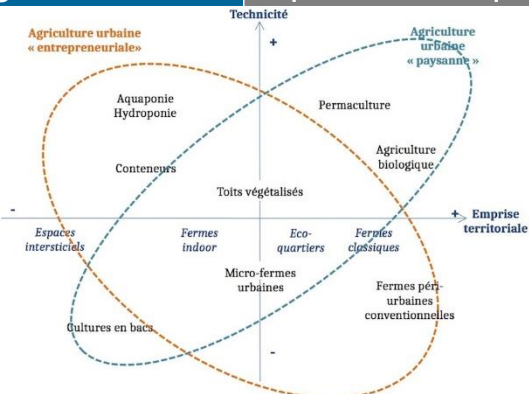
Technicité

+

Agriculture urbaine « entrepreneuriale»

Agriculture urbaine « paysanne »

Aquaponie Hydroponie

Permaculture

Agriculture biologique

Conteneurs

Toits végétalisés

-

+ Emprise territoriale

Espaces interstitiels

Fermes indoor

Eco-quartiers

Fermes classiques

Micro-fermes urbaines

Fermes périurbaines conventionnelles

Cultures en bacs

-